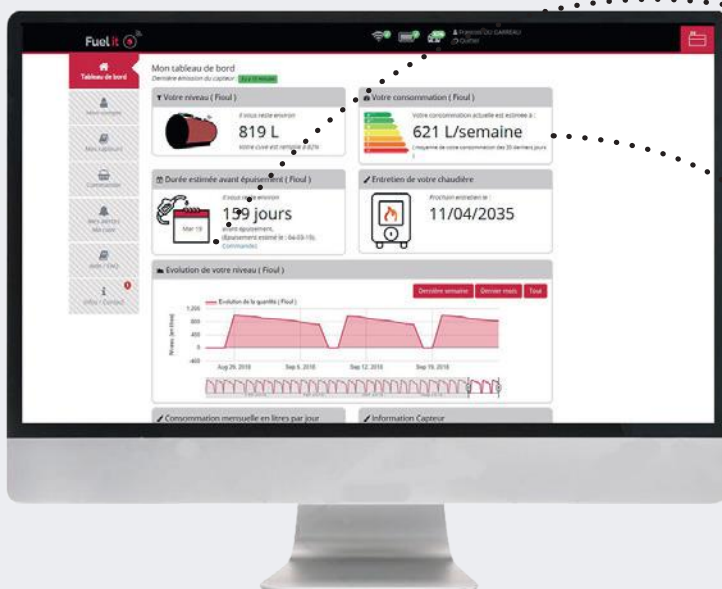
Fuel it

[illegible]
Quitter

Tableau de bord
Mon compte
Mes capteurs
Commander
Mes alertes
Aide / FAQ
Infos / Contact

Mon tableau de bord
Dernière émission du capteur : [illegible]

Votre niveau ( Fioul )
Il vous reste environ
819 L
Votre cuve est remplie à 82%

Votre consommation ( Fioul )
Votre consommation actuelle est estimée à :
621 L/semaine
( moyenne de votre consommation des 30 derniers jours )

Durée estimée avant épuisement ( Fioul )
Il vous reste environ
159 jours
avant épuisement.
Épuisement estimé le : 04-03-19.
Commander
Mar 19

Entretien de votre chaudière
Prochain entretien le :
11/04/2035

Evolution de votre niveau ( Fioul )
Dernière semaine
Dernier mois
Tout
Evolution de la quantité ( Fioul )
Niveau (en litres)
1,200
800
400
0
-400
Aug 29, 2018
Sep 5, 2018
Sep 12, 2018
Sep 19, 2018

Consommation mensuelle en litres par jour
Information Capteur